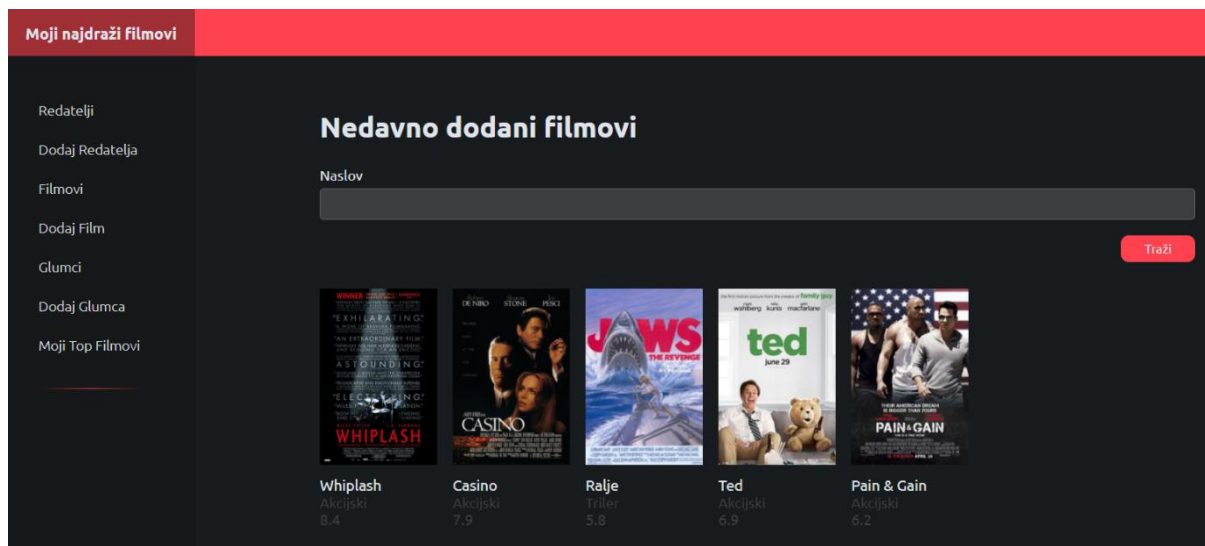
Moji najdraži filmovi

Redatelji
Dodaj Redatelja
Filmovi
Dodaj Film
Glumci
Dodaj Glumca
Moji Top Filmovi

Nedavno dodani filmovi

Naslov

Traži

WINNER
"EXHILARATING"
"AN EXTRAORDINARY FILM"
"ASTOUNDING"
"ELECTRIFYING"
WHIPLASH

DE NIRO STONE PESCI
CASINO

JAWS THE REVENGE

wahlberg kunis macfarlane
ted
june 29

PAIN & GAIN

Whiplash
Akcijski
8.4

Casino
Akcijski
7.9

Ralje
Triler
5.8

Ted
Akcijski
6.9

Pain & Gain
Akcijski
6.2